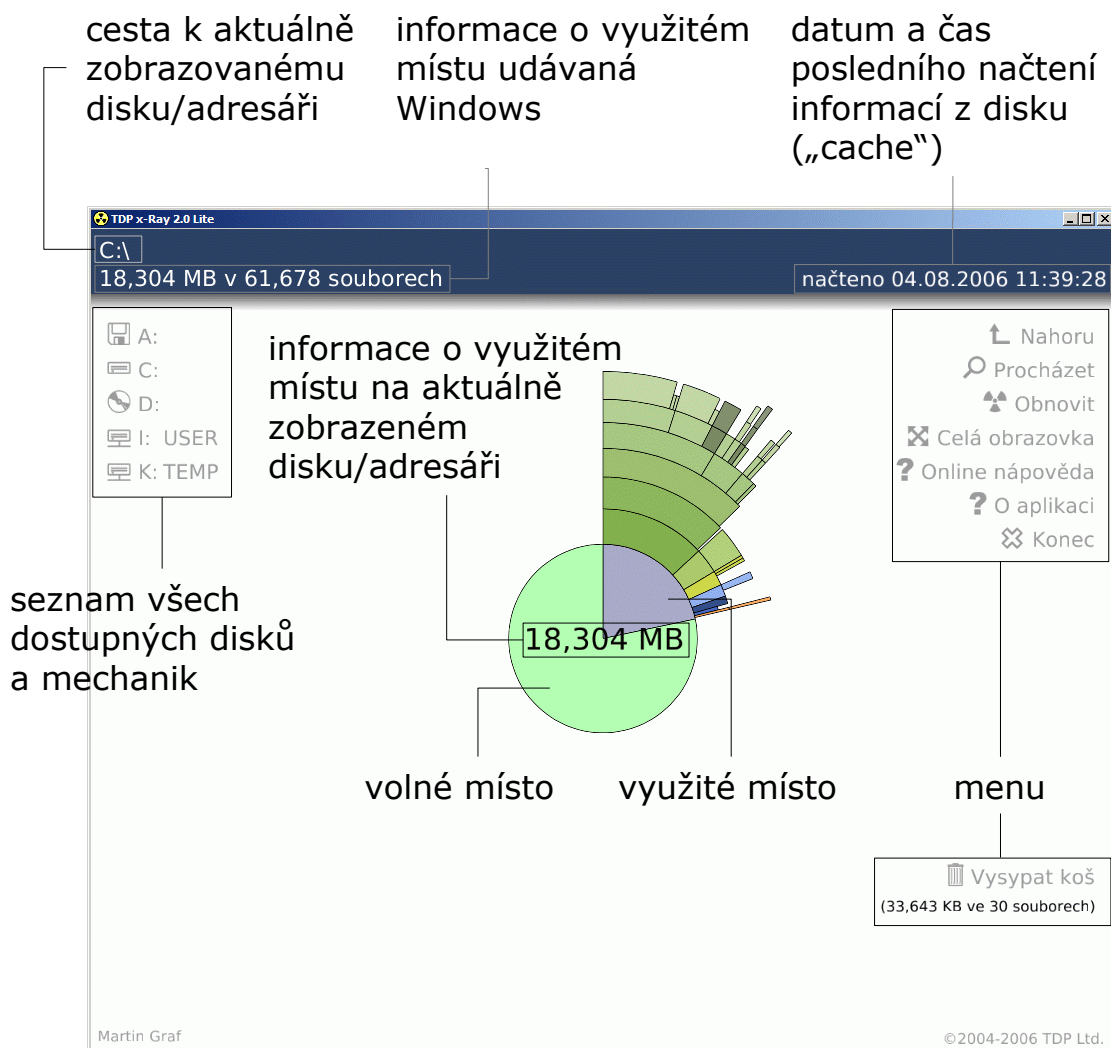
cesta k aktuálně zobrazovanému disku/adresáři

informace o využitém místu udávaná Windows

datum a čas posledního načtení informací z disku („cache")

TDP x-Ray 2.0 Lite

C:\

18,304 MB v 61,678 souborech

načteno 04.08.2006 11:39:28

A:
C:
D:
I: USER
K: TEMP

informace o využitém místu na aktuálně zobrazeném disku/adresáři

Nahoru
Procházet
Obnovit
Celá obrazovka
Online nápověda
O aplikaci
Konec

seznam všech dostupných disků a mechanik

18,304 MB

volné místo

využité místo

menu

Vysypat koš
(33,643 KB ve 30 souborech)

Martin Graf

©2004-2006 TDP Ltd.